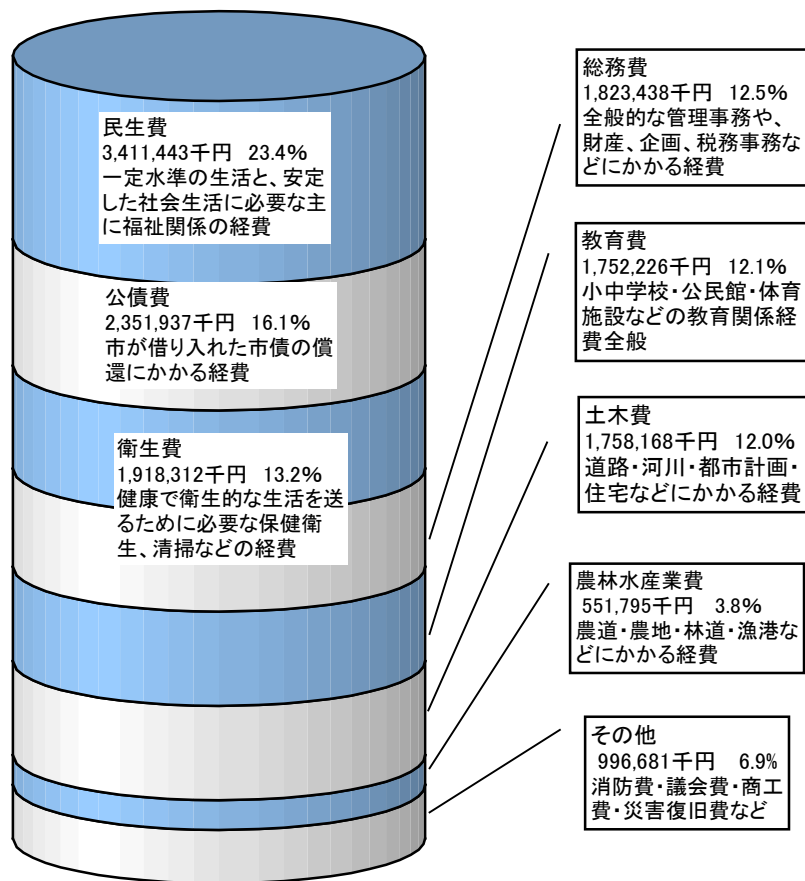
民生費
3,411,443千円　23.4%
一定水準の生活と、安定した社会生活に必要な主に福祉関係の経費

公債費
2,351,937千円　16.1%
市が借り入れた市債の償還にかかる経費

衛生費
1,918,312千円　13.2%
健康で衛生的な生活を送るために必要な保健衛生、清掃などの経費

総務費
1,823,438千円　12.5%
全般的な管理事務や、財産、企画、税務事務などにかかる経費

教育費
1,752,226千円　12.1%
小中学校・公民館・体育施設などの教育関係経費全般

土木費
1,758,168千円　12.0%
道路・河川・都市計画・住宅などにかかる経費

農林水産業費
551,795千円　3.8%
農道・農地・林道・漁港などにかかる経費

その他
996,681千円　6.9%
消防費・議会費・商工費・災害復旧費など